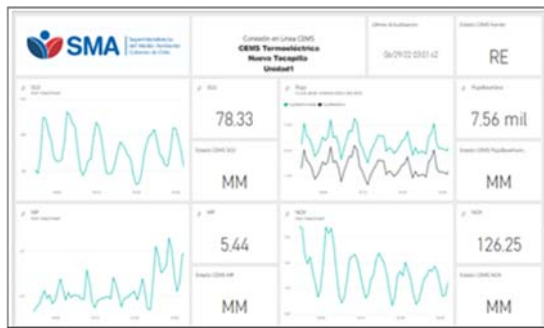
SMA Superintendencia del Medio Ambiente Gobierno de Chile

Conexión en Línea CEMS
CEMS Termoeléctrico
Nuevo Tocopilla
Unidad1

Último Actualización
06/09/22 03:01:42

Estado CEMS Fuente
RE

SO2
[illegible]

SO2
78.33

Estado CEMS SO2
MM

Flujo
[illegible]

FlujoBaseSeca
7.56 mil

Estado CEMS FlujoBaseSeca
MM

MP
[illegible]

MP
5.44

Estado CEMS MP
MM

NOX
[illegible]

NOX
126.25

Estado CEMS NOX
MM